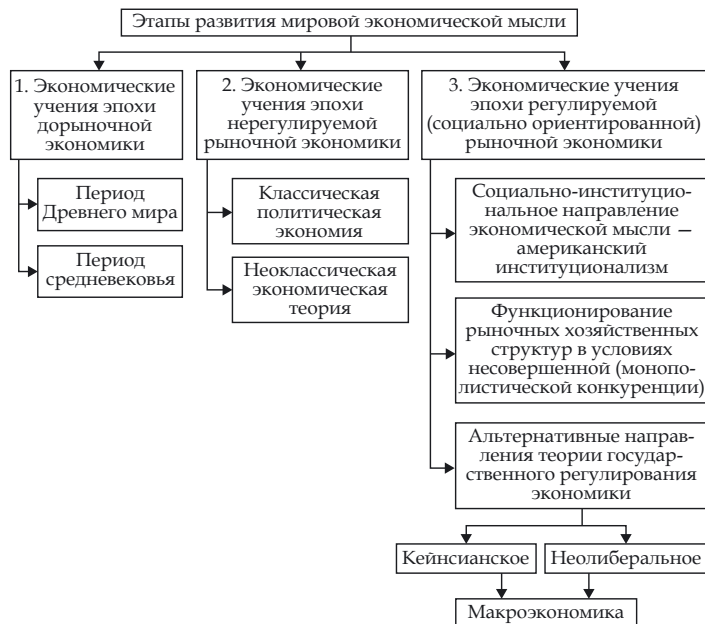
Этапы развития мировой экономической мысли

1. Экономические учения эпохи дорыночной экономики

Период Древнего мира

Период средневековья

2. Экономические учения эпохи нерегулируемой рыночной экономики

Классическая политическая экономия

Неоклассическая экономическая теория

3. Экономические учения эпохи регулируемой (социально ориентированной) рыночной экономики

Социально-институциональное направление экономической мысли – американский институционализм

Функционирование рыночных хозяйственных структур в условиях несовершенной (монополистической конкуренции)

Альтернативные направления теории государственного регулирования экономики

Кейнсианское

Неолиберальное

Макроэкономика